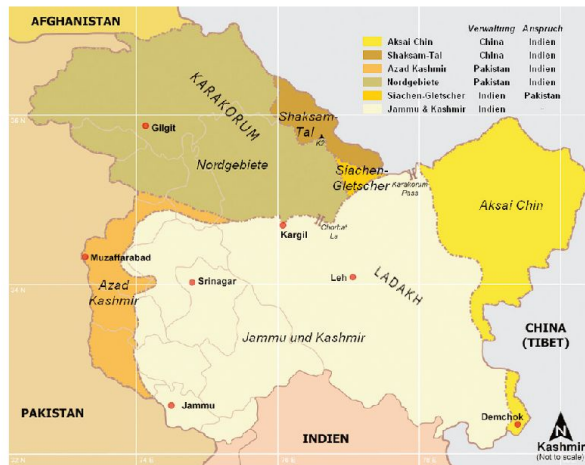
AFGHANISTAN

| | Verwaltung | Anspruch |
|---|---|---|
| Aksai Chin | China | Indien |
| Shaksam-Tal | China | Indien |
| Azad Kashmir | Pakistan | Indien |
| Nordgebiete | Pakistan | Indien |
| Siachen-Gletscher | Indien | Pakistan |
| Jammu & Kashmir | Indien | - |

KARAKORUM

Gilgit

Nordgebiete

Shaksam-Tal

K2

Siachen-Gletscher

Karakorum Pass

Aksai Chin

Kargil

Chorbat La

Muzaffarabad

Azad Kashmir

Srinagar

Leh

LADAKH

Jammu und Kashmir

CHINA (TIBET)

PAKISTAN

Jammu

INDIEN

Demchok

N

Kashmir (Not to scale)